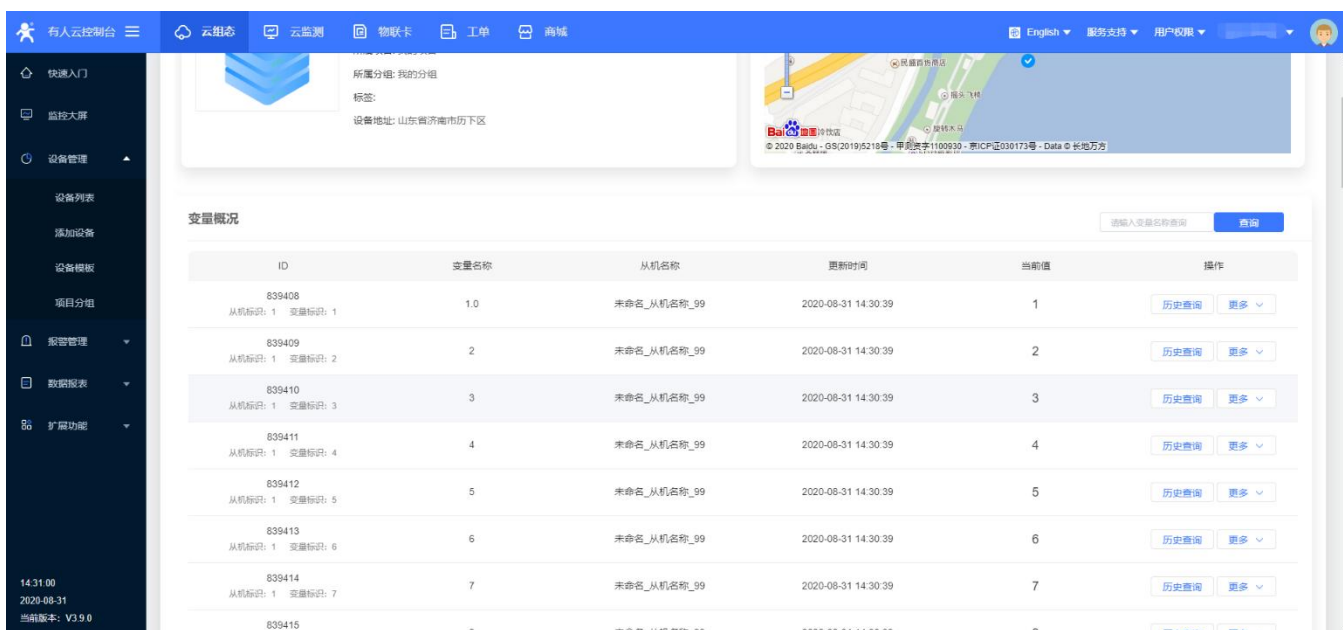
有人云控制台 云组态 云监测 物联卡 工单 商城 English 服务支持 用户权限

快速入门
监控大屏
设备管理
设备列表
添加设备
设备模板
项目分组
报警管理
数据报表
扩展功能

14:31:00
2020-08-31
当前版本：V3.9.0

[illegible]
所属分组: 我的分组
标签:
设备地址: 山东省济南市历下区

民盛百货商店
Baidu地图
© 2020 Baidu - GS(2019)5218号 - 甲测资字1100930 - 京ICP证030173号 - Data © 长地万方

变量概况

请输入变量名称查询 查询

| ID | 变量名称 | 从机名称 | 更新时间 | 当前值 | 操作 |
|---|---|---|---|---|---|
| 839408 从机标识: 1 变量标识: 1 | 1.0 | 未命名_从机名称_99 | 2020-08-31 14:30:39 | 1 | 历史查询 更多 |
| 839409 从机标识: 1 变量标识: 2 | 2 | 未命名_从机名称_99 | 2020-08-31 14:30:39 | 2 | 历史查询 更多 |
| 839410 从机标识: 1 变量标识: 3 | 3 | 未命名_从机名称_99 | 2020-08-31 14:30:39 | 3 | 历史查询 更多 |
| 839411 从机标识: 1 变量标识: 4 | 4 | 未命名_从机名称_99 | 2020-08-31 14:30:39 | 4 | 历史查询 更多 |
| 839412 从机标识: 1 变量标识: 5 | 5 | 未命名_从机名称_99 | 2020-08-31 14:30:39 | 5 | 历史查询 更多 |
| 839413 从机标识: 1 变量标识: 6 | 6 | 未命名_从机名称_99 | 2020-08-31 14:30:39 | 6 | 历史查询 更多 |
| 839414 从机标识: 1 变量标识: 7 | 7 | 未命名_从机名称_99 | 2020-08-31 14:30:39 | 7 | 历史查询 更多 |
| 839415 | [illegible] | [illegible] | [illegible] | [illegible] | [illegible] |